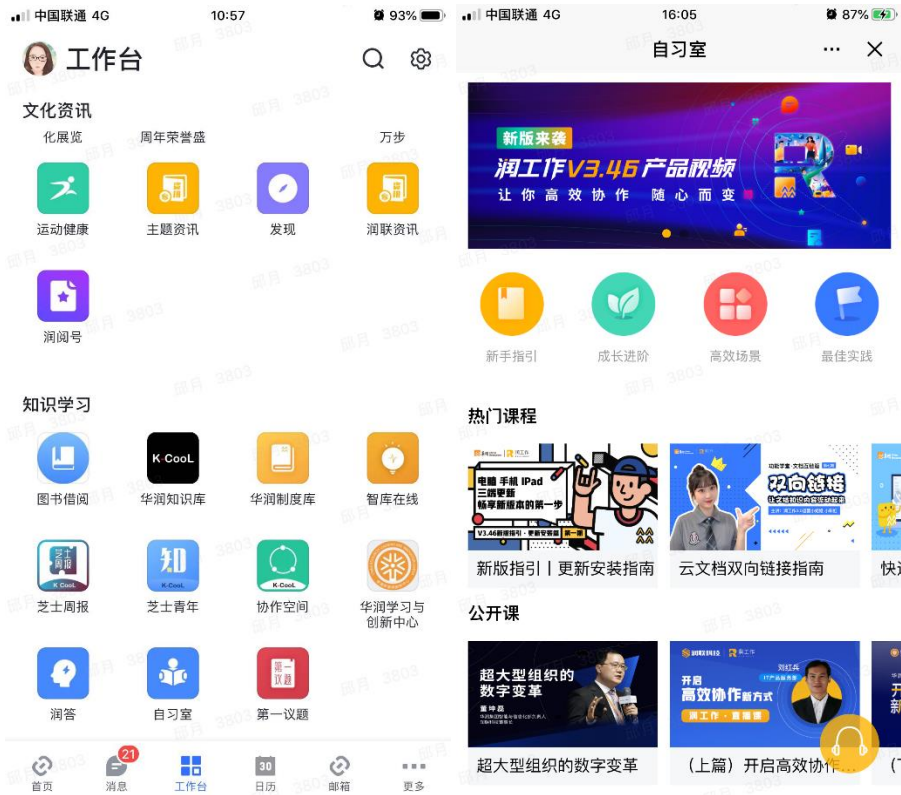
中国联通 4G 10:57 93%

工作台

文化资讯

化展览 周年荣誉盛 万步

运动健康 主题资讯 发现 润联资讯

润阅号

知识学习

K-CooL

图书借阅 华润知识库 华润制度库 智库在线

芝士周报 K-CooL 知 K-CooL K-CooL

芝士周报 芝士青年 协作空间 华润学习与创新中心

第一议题

润答 自习室 第一议题

首页 21 消息 工作台 30 日历 邮箱 更多

中国联通 4G 16:05 87%

自习室 ··· ✕

新版来袭

润工作V3.46产品视频

让你高效协作 随心而变

新手指引 成长进阶 高效场景 最佳实践

热门课程

电脑 手机 iPad 三端更新 畅享新版本的第一步

V3.46新版指引·更新安装篇 第一期

双向链接

新版指引 | 更新安装指南 云文档双向链接指南 快

公开课

超大型组织的数字变革

董坤昌

开启 高效协作新方式

润工作·直播课

刘红兵

超大型组织的数字变革 （上篇）开启高效协作… （

3803